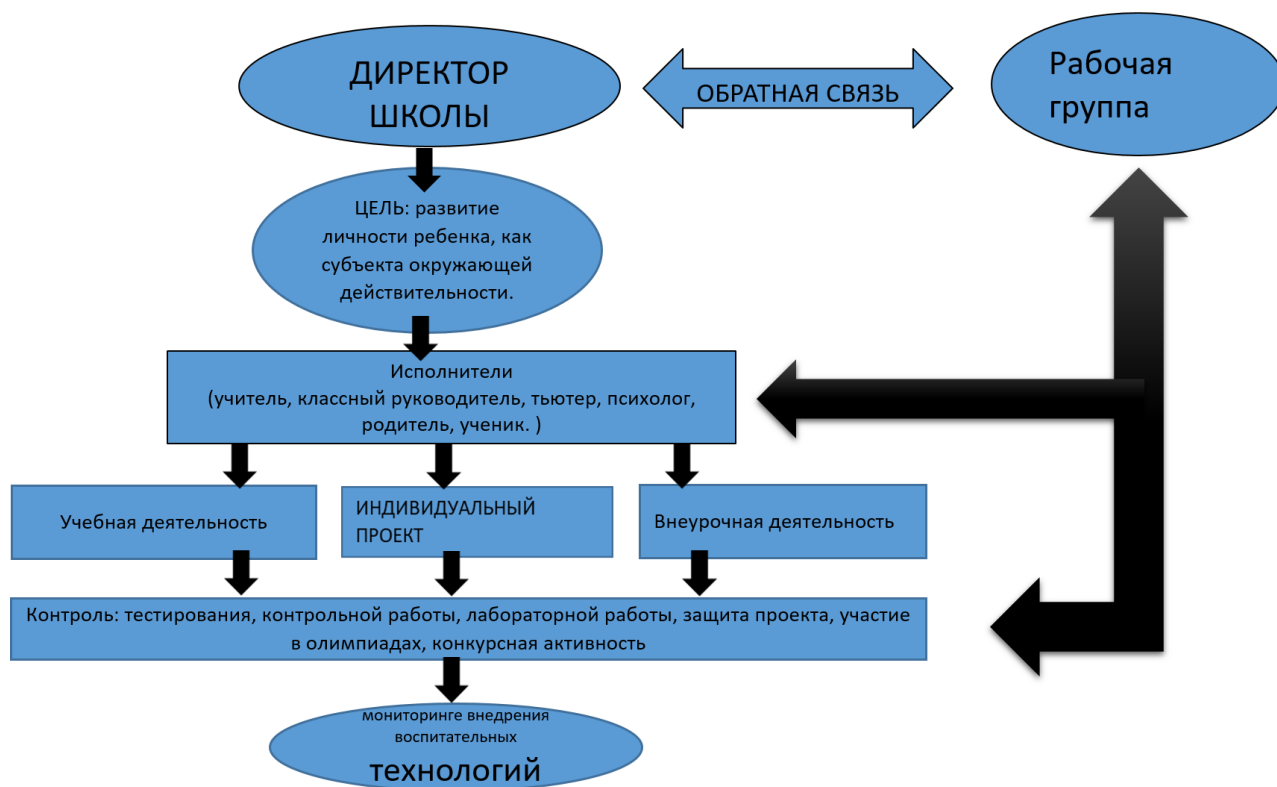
ДИРЕКТОР ШКОЛЫ

ОБРАТНАЯ СВЯЗЬ

Рабочая группа

ЦЕЛЬ: развитие личности ребенка, как субъекта окружающей действительности.

Исполнители
(учитель, классный руководитель, тьютер, психолог, родитель, ученик. )

Учебная деятельность

ИНДИВИДУАЛЬНЫЙ ПРОЕКТ

Внеурочная деятельность

Контроль: тестирования, контрольной работы, лабораторной работы, защита проекта, участие в олимпиадах, конкурсная активность

мониторинге внедрения воспитательных технологий